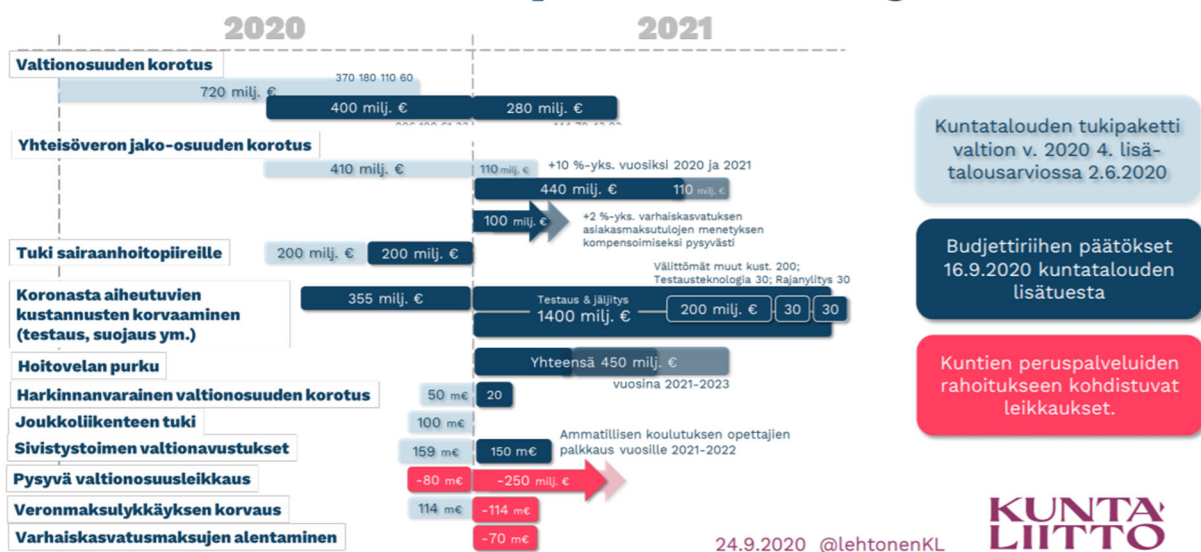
2020

2021

Valtionosuuden korotus

370 180 110 60

720 milj. €

400 milj. €

280 milj. €

Yhteisöveron jako-osuuden korotus

410 milj. €

110 milj. €

+10 %-yks. vuosiksi 2020 ja 2021

440 milj. €

110 milj. €

100 milj. €

+2 %-yks. varhaiskasvatuksen asiakasmaksutulojen menetyksen kompensoimiseksi pysyvästi

Tuki sairaanhoitopiireille

200 milj. €

200 milj. €

Välittömät muut kust. 200; Testausteknologia 30; Rajanylitys 30

Koronasta aiheutuvien kustannusten korvaaminen (testaus, suojaus ym.)

355 milj. €

Testaus & jäljitys

1400 milj. €

200 milj. €

30

30

Hoitovelan purku

Yhteensä 450 milj. €

vuosina 2021-2023

Harkinnanvarainen valtionosuuden korotus

50 m€

20

Joukkoliikenteen tuki

100 m€

Sivistystoimen valtionavustukset

159 m€

150 m€

Ammatillisen koulutuksen opettajien palkkaus vuosille 2021-2022

Pysyvä valtionosuusleikkaus

-80 m€

-250 milj. €

Veronmaksulykkäyksen korvaus

114 m€

-114 m€

Varhaiskasvatusmaksujen alentaminen

-70 m€

Kuntatalouden tukipaketti valtion v. 2020 4. lisätalousarviossa 2.6.2020

Budjettiriihen päätökset 16.9.2020 kuntatalouden lisätuesta

Kuntien peruspalveluiden rahoitukseen kohdistuvat leikkaukset.

24.9.2020 @lehtonenKL

KUNTA LIITTO